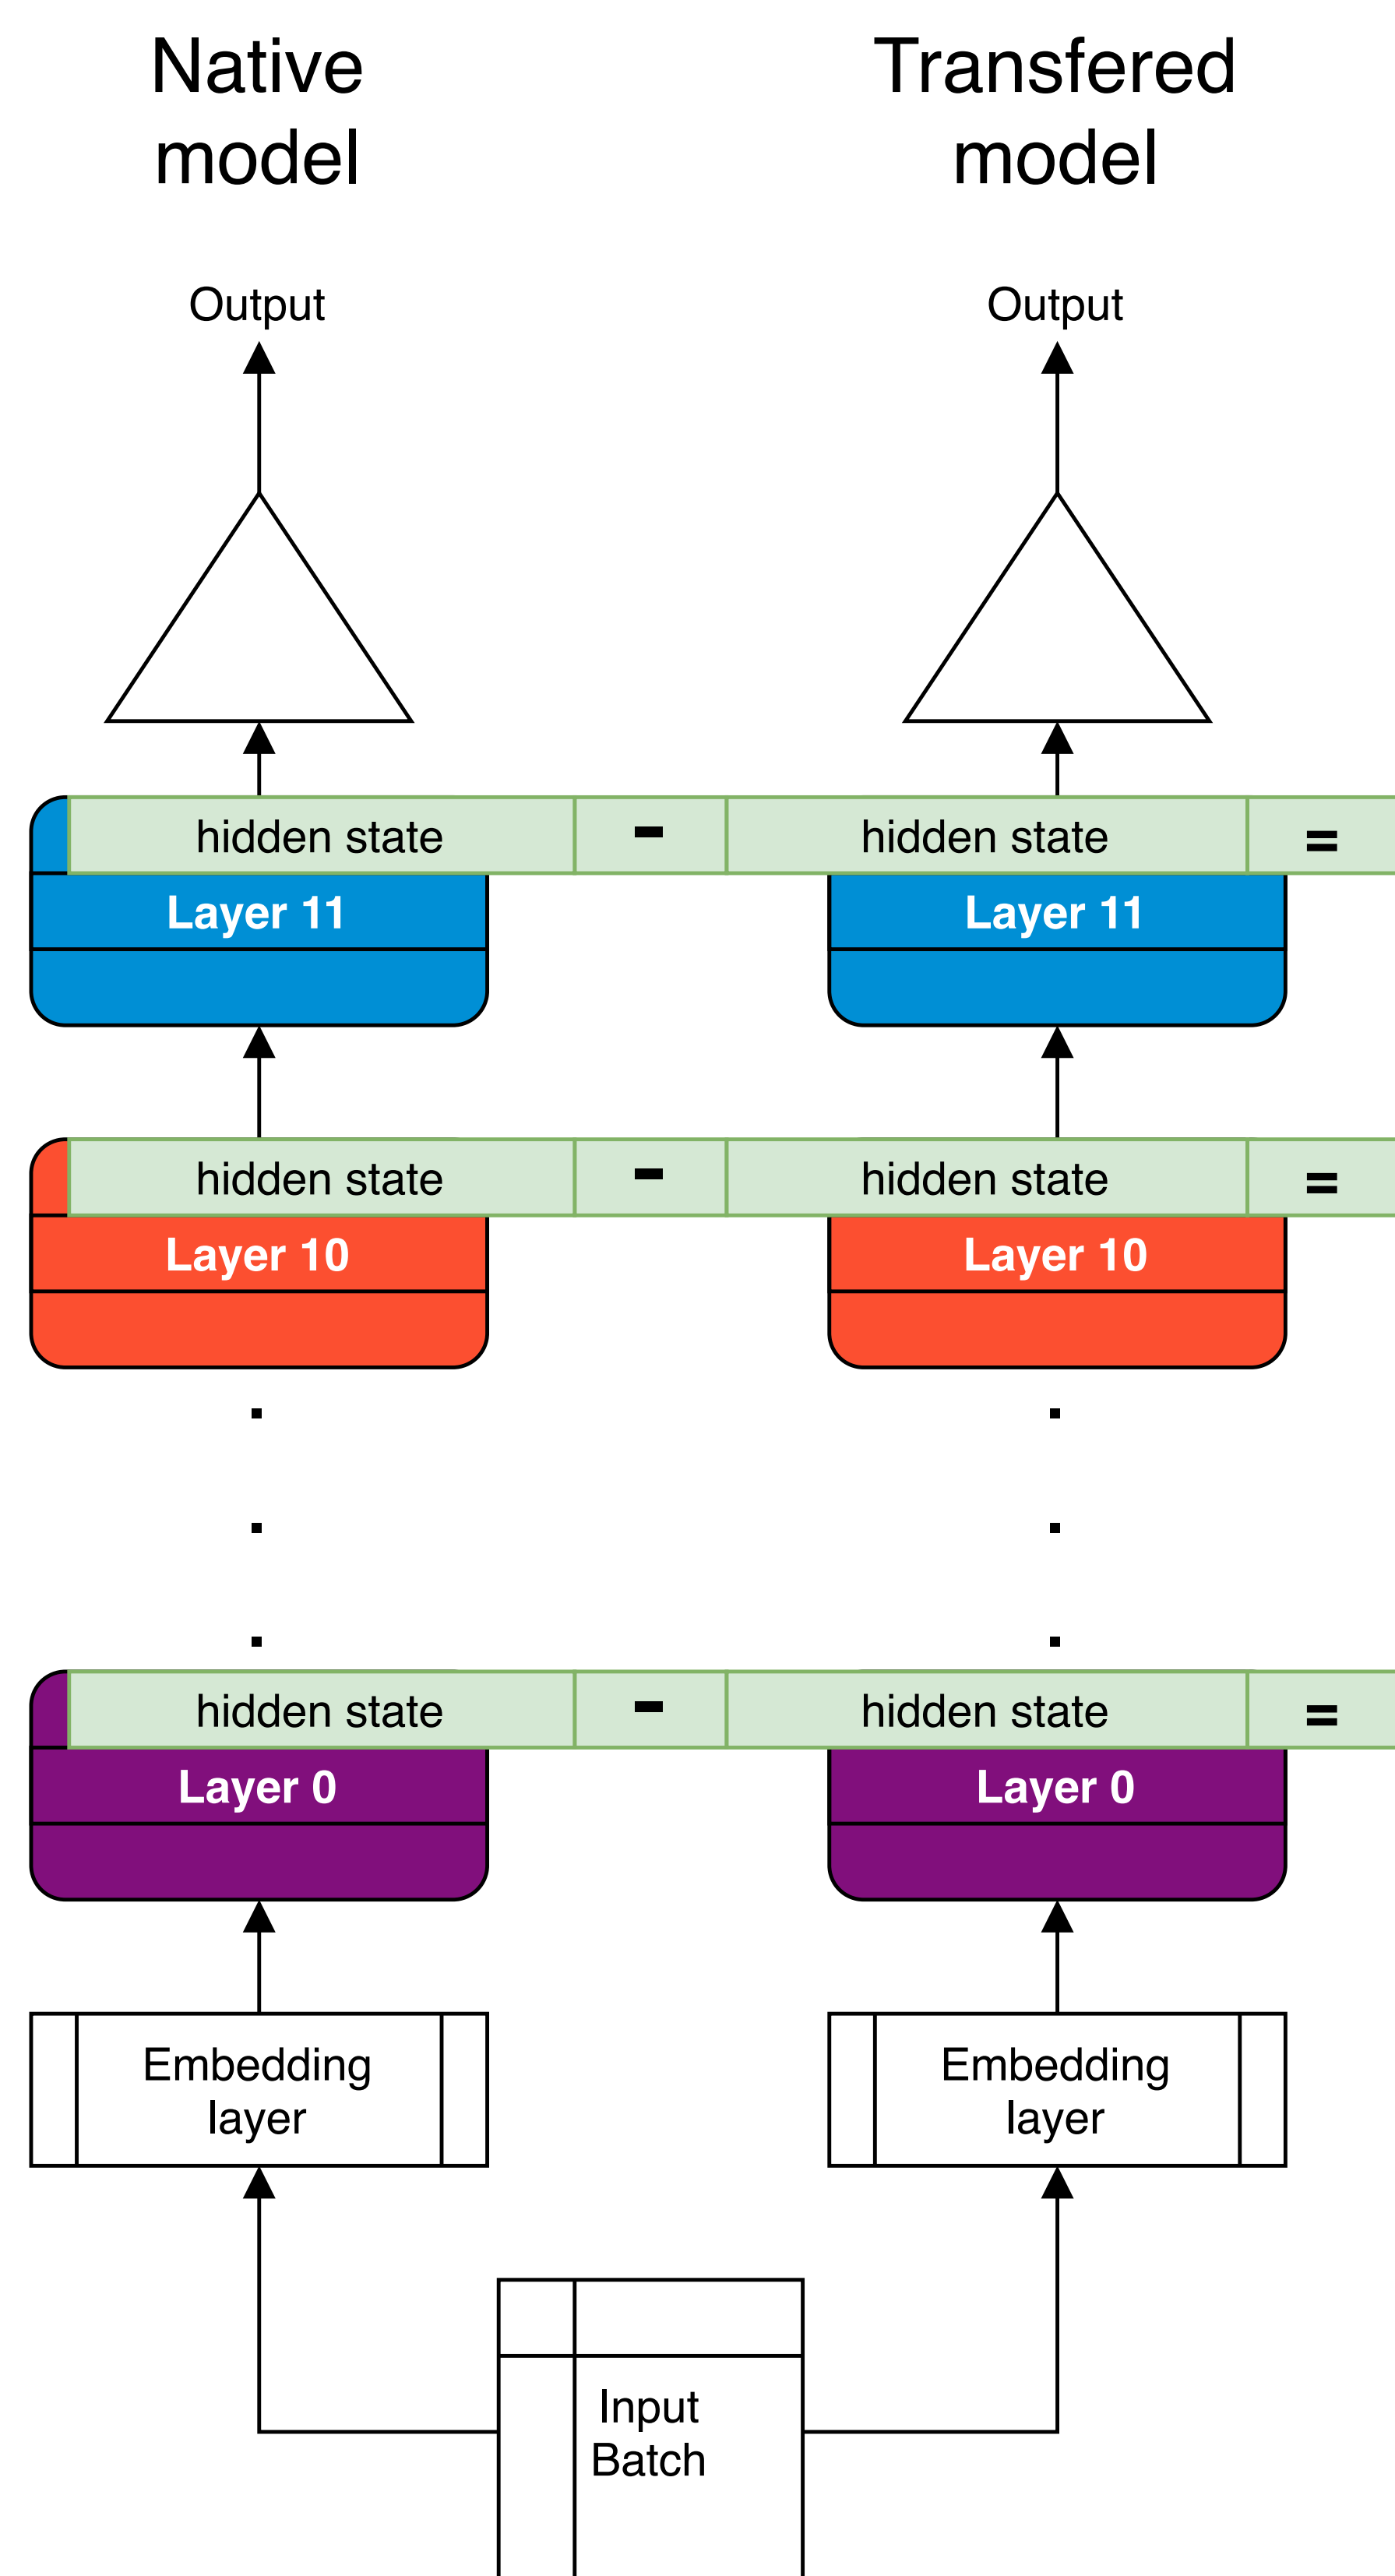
Native model

Transfered model

Output

Output

hidden state - hidden state =

Layer 11

Layer 11

hidden state - hidden state =

Layer 10

Layer 10

.
.
.

.
.
.

hidden state - hidden state =

Layer 0

Layer 0

Embedding layer

Embedding layer

Input Batch